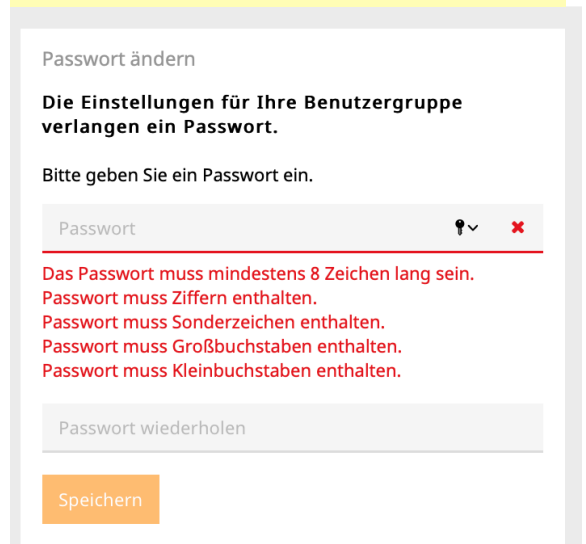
Passwort ändern

Die Einstellungen für Ihre Benutzergruppe verlangen ein Passwort.

Bitte geben Sie ein Passwort ein.

Passwort

Das Passwort muss mindestens 8 Zeichen lang sein.
Passwort muss Ziffern enthalten.
Passwort muss Sonderzeichen enthalten.
Passwort muss Großbuchstaben enthalten.
Passwort muss Kleinbuchstaben enthalten.

Passwort wiederholen

Speichern